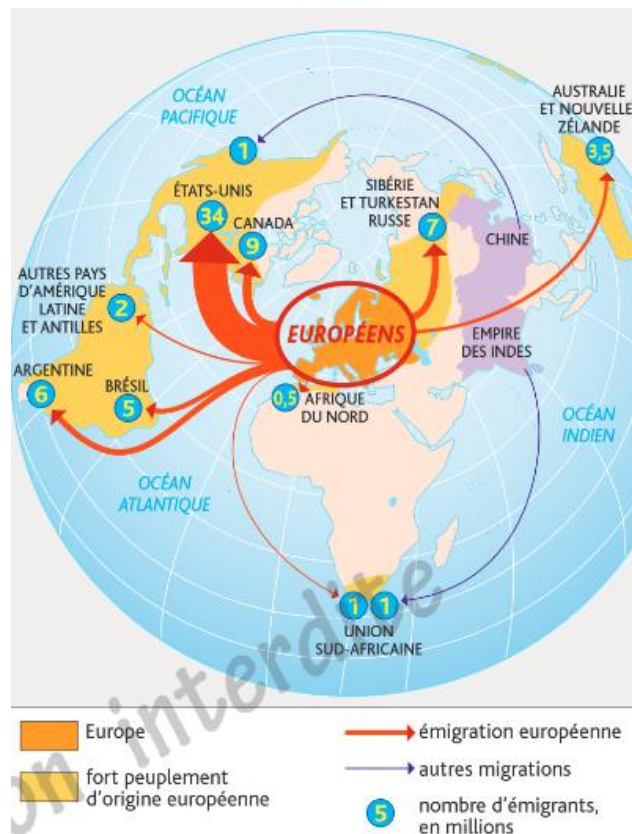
OCÉAN PACIFIQUE

1

ÉTATS-UNIS

34

CANADA

9

AUTRES PAYS D'AMÉRIQUE LATINE ET ANTILLES

2

ARGENTINE

6

BRÉSIL

5

EUROPÉENS

0,5

AFRIQUE DU NORD

SIBÉRIE ET TURKESTAN RUSSE

7

CHINE

EMPIRE DES INDES

AUSTRALIE ET NOUVELLE ZÉLANDE

3,5

OCÉAN INDIEN

OCÉAN ATLANTIQUE

1 1

UNION SUD-AFRICAINE

Europe

fort peuplement d'origine européenne

émigration européenne

autres migrations

5 nombre d'émigrants, en millions

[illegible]n interdite